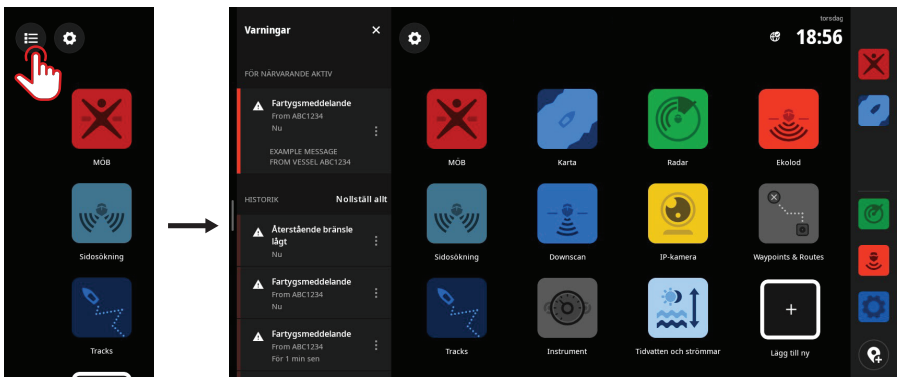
MOB

Sidosökning

Tracks

Varningar ×

FÖR NÄRVARANDE AKTIV

Fartygsmeddelande
From ABC1234
Nu

EXAMPLE MESSAGE FROM VESSEL ABC1234

HISTORIK Nollställ allt

Återstående bränsle lågt
Nu

Fartygsmeddelande
From ABC1234
Nu

Fartygsmeddelande
From ABC1234
För 1 min sen

torsdag
18:56

MOB
Karta
Radar
Ekolod
Sidosökning
Downscan
IP-kamera
Waypoints & Routes
Tracks
Instrument
Tidvatten och strömmar
Lägg till ny